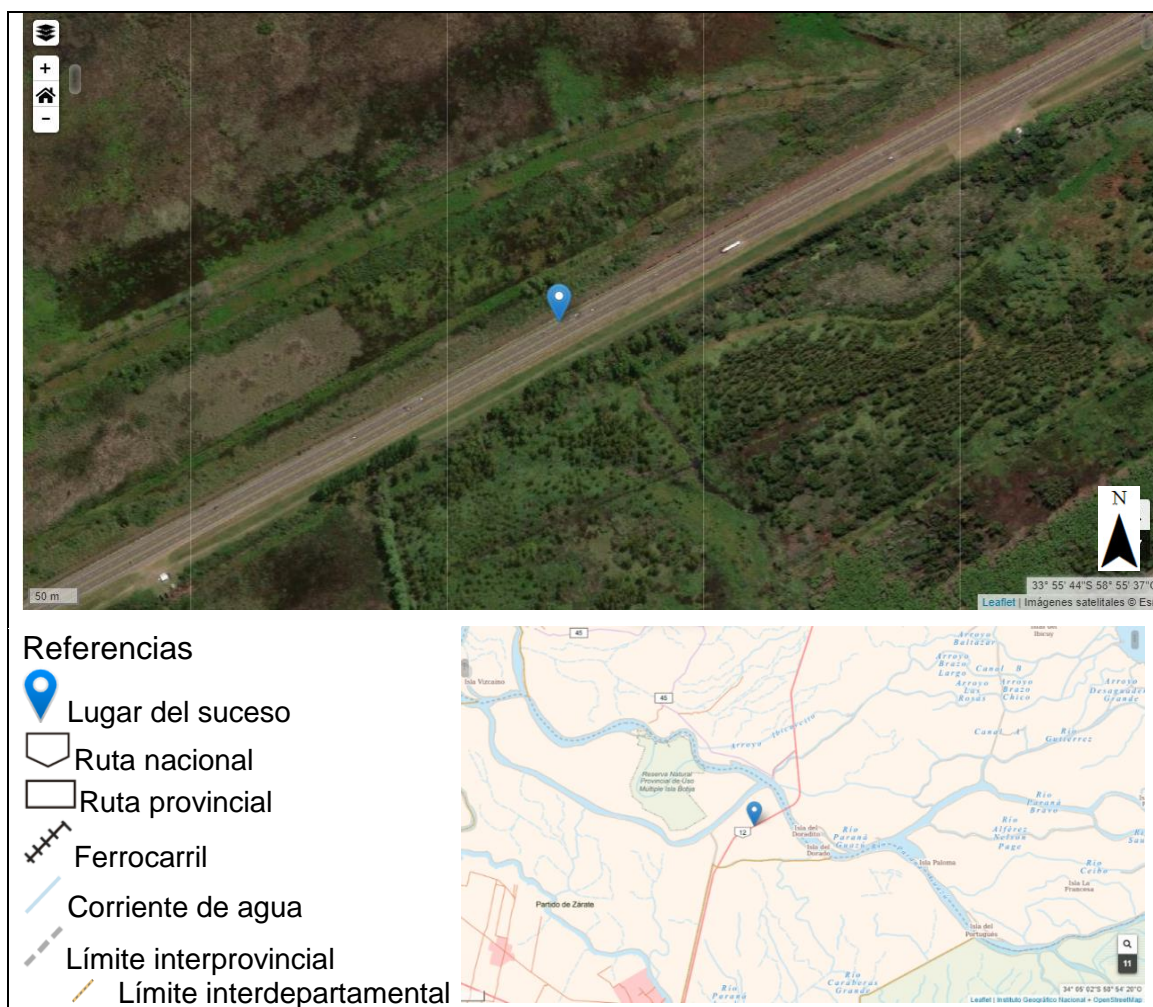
+
-
50 m
N
33° 55' 44"S 58° 55' 37"
Leaflet | Imágenes satelitales © Es

Referencias
Lugar del suceso
Ruta nacional
Ruta provincial
Ferrocarril
Corriente de agua
Límite interprovincial
Límite interdepartamental

45
45
Isla Vizcaíno
Arroyo Baltazar
Arroyo Brazo Largo
Canal B
Arroyo Luis Rosas
Arroyo Brazo Chico
Arroyo Desaguadero Grande
Arroyo Ibicuycito
Canal A
Río Gutiérrez
Reserva Natural Provincial de Uso Múltiple Isla Botija
Río Paraná Bravo
12
Isla del Dorado
Río Paraná Guazú
Río Alférez Nelson Page
Isla Paloma
Partido de Zárate
Río Ceibo
Isla La Francesa
Isla del Portugués
Río Carabelas Grande
Río Paraná
11
34° 05' 02"S 58° 54' 20"O
Leaflet | Instituto Geográfico Nacional + OpenStreetMap